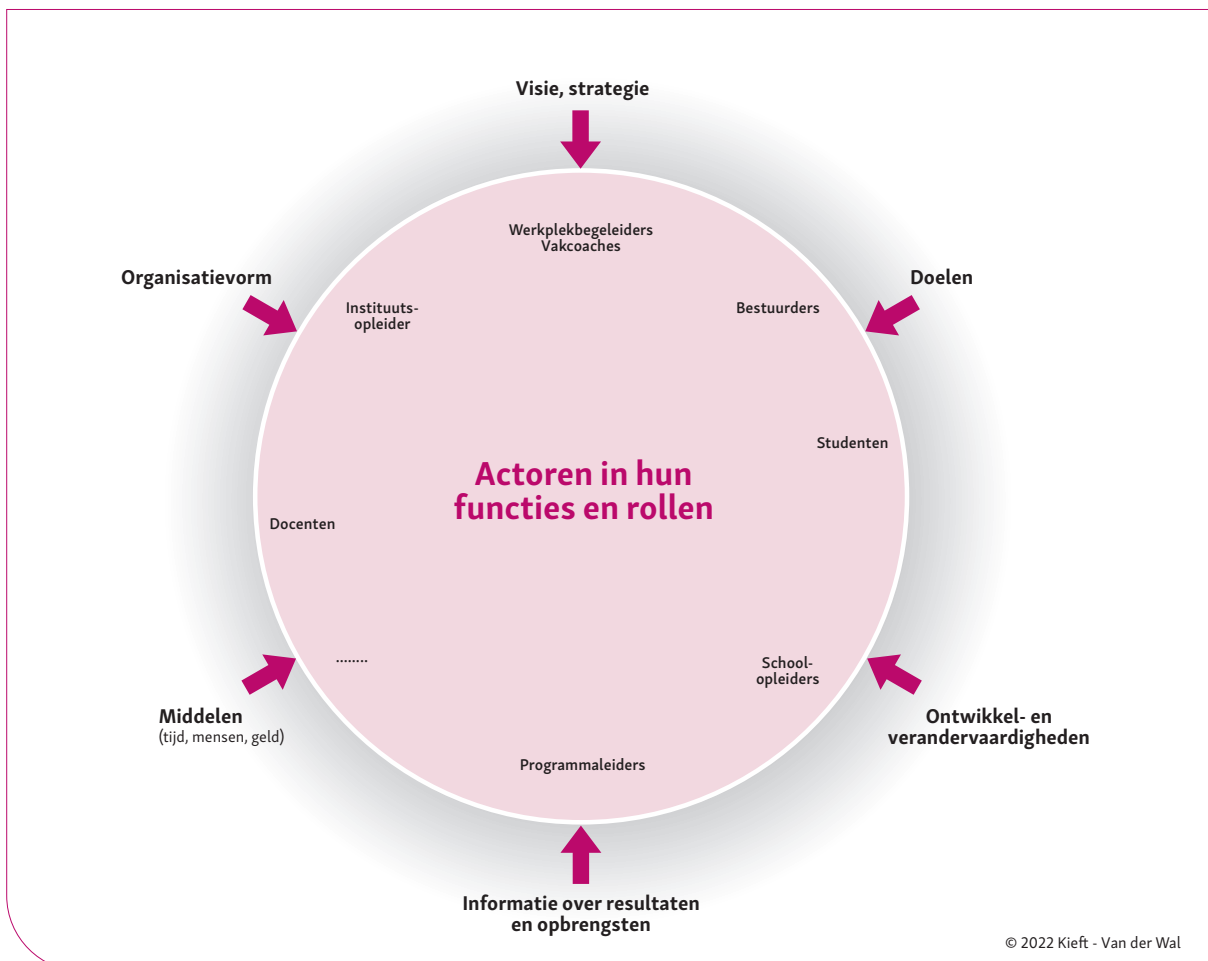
Visie, strategie

Organisatievorm

Doelen

Werkplekbegeleiders
Vakcoaches

Instituutsopleider

Bestuurders

Studenten

Actoren in hun functies en rollen

Docenten

........

School-opleiders

Programmaleiders

Middelen
(tijd, mensen, geld)

Ontwikkel- en verandervaardigheden

Informatie over resultaten en opbrengsten

© 2022 Kieft - Van der Wal